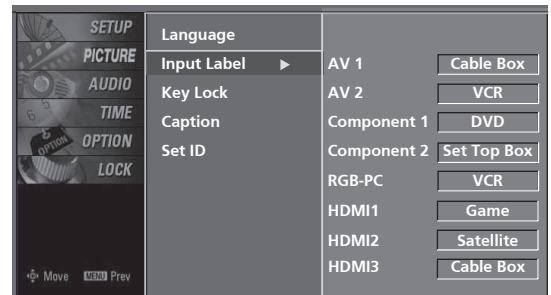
SETUP
PICTURE
AUDIO
TIME
OPTION
LOCK

Move MENU Prev

Language
Input Label ▶
Key Lock
Caption
Set ID

| | |
|---|---|
| AV 1 | Cable Box |
| AV 2 | VCR |
| Component 1 | DVD |
| Component 2 | Set Top Box |
| RGB-PC | VCR |
| HDMI1 | Game |
| HDMI2 | Satellite |
| HDMI3 | Cable Box |